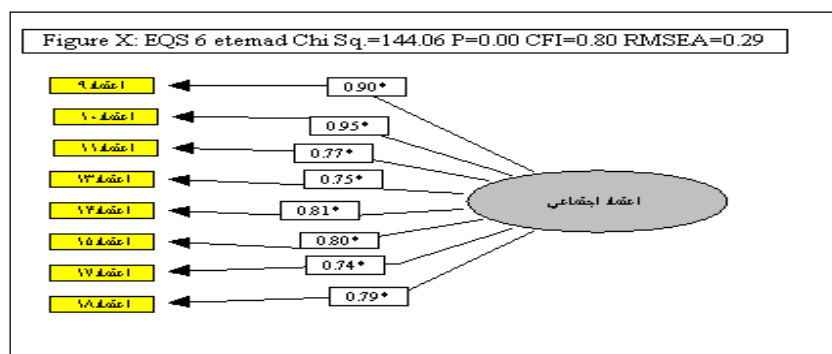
Figure X: EQS 6 etemad Chi Sq.=144.06 P=0.00 CFI=0.80 RMSEA=0.29

اعتماد۹
اعتماد۱۰
اعتماد۱۱
اعتماد۱۳
اعتماد۱۴
اعتماد۱۵
اعتماد۱۷
اعتماد۱۸

0.90*
0.95*
0.77*
0.75*
0.81*
0.80*
0.74*
0.79*

اعتماد اجتماعی